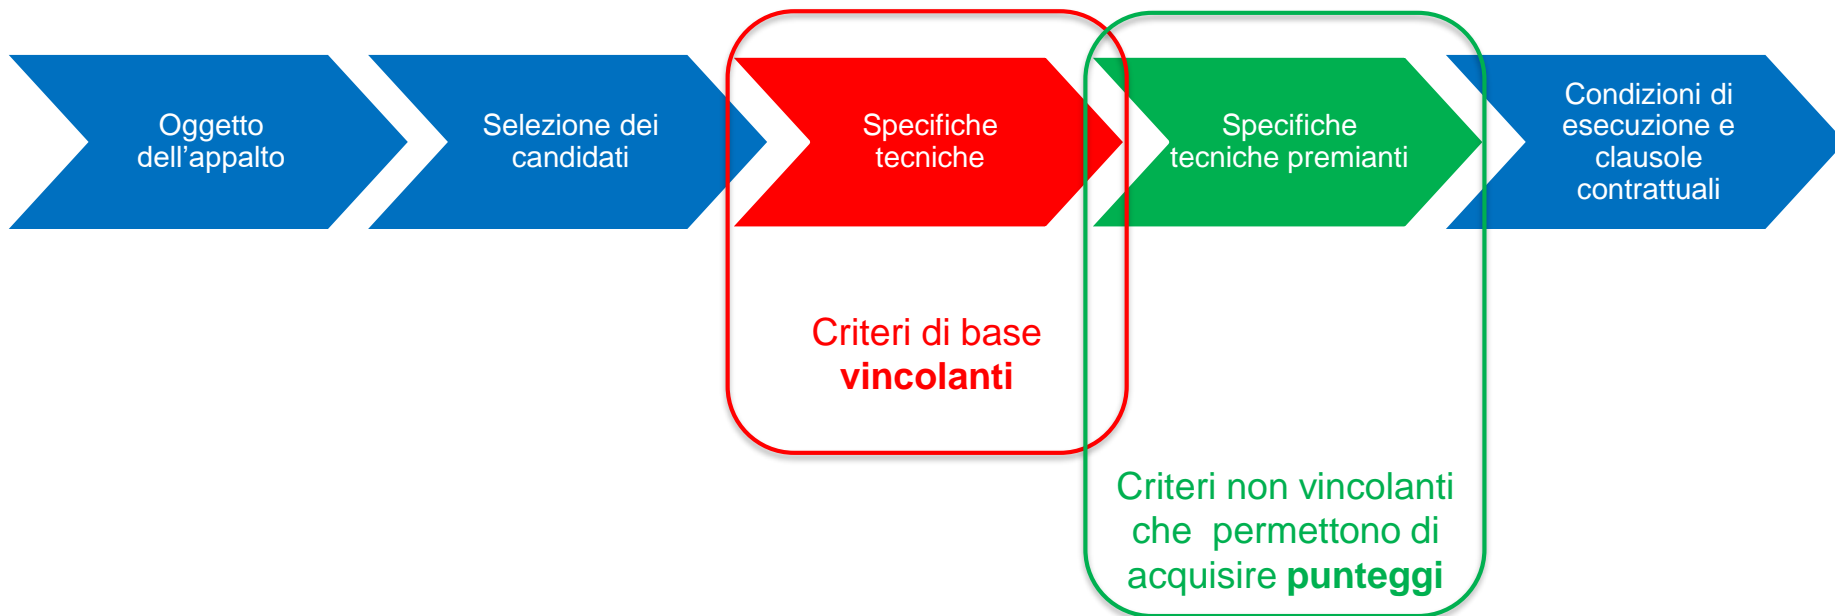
Oggetto dell’appalto

Selezione dei candidati

Specifiche tecniche

Specifiche tecniche premianti

Condizioni di esecuzione e clausole contrattuali

Criteri di base **vincolanti**

Criteri non vincolanti che permettono di acquisire **punteggi**